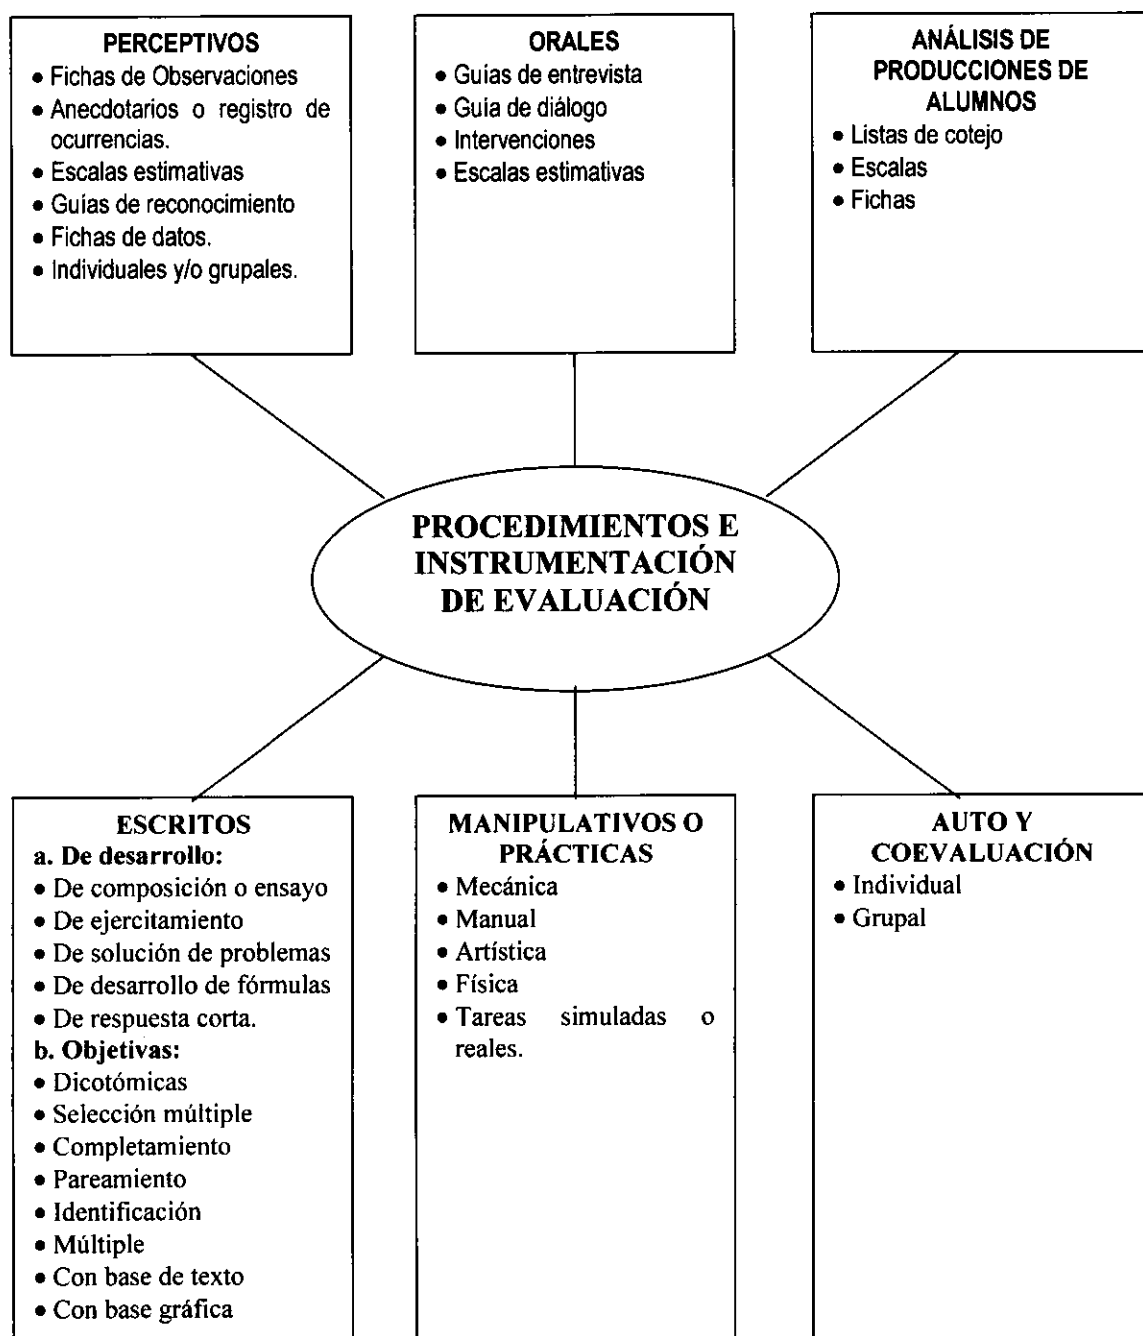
PERCEPTIVOS
• Fichas de Observaciones
• Anecdotarios o registro de ocurrencias.
• Escalas estimativas
• Guías de reconocimiento
• Fichas de datos.
• Individuales y/o grupales.

ORALES
• Guías de entrevista
• Guía de diálogo
• Intervenciones
• Escalas estimativas

ANÁLISIS DE PRODUCCIONES DE ALUMNOS
• Listas de cotejo
• Escalas
• Fichas

PROCEDIMIENTOS E INSTRUMENTACIÓN DE EVALUACIÓN

ESCRITOS
a. De desarrollo:
• De composición o ensayo
• De ejercitamiento
• De solución de problemas
• De desarrollo de fórmulas
• De respuesta corta.
b. Objetivas:
• Dicotómicas
• Selección múltiple
• Completamiento
• Pareamiento
• Identificación
• Múltiple
• Con base de texto
• Con base gráfica

MANIPULATIVOS O PRÁCTICAS
• Mecánica
• Manual
• Artística
• Física
• Tareas simuladas o reales.

AUTO Y COEVALUACIÓN
• Individual
• Grupal